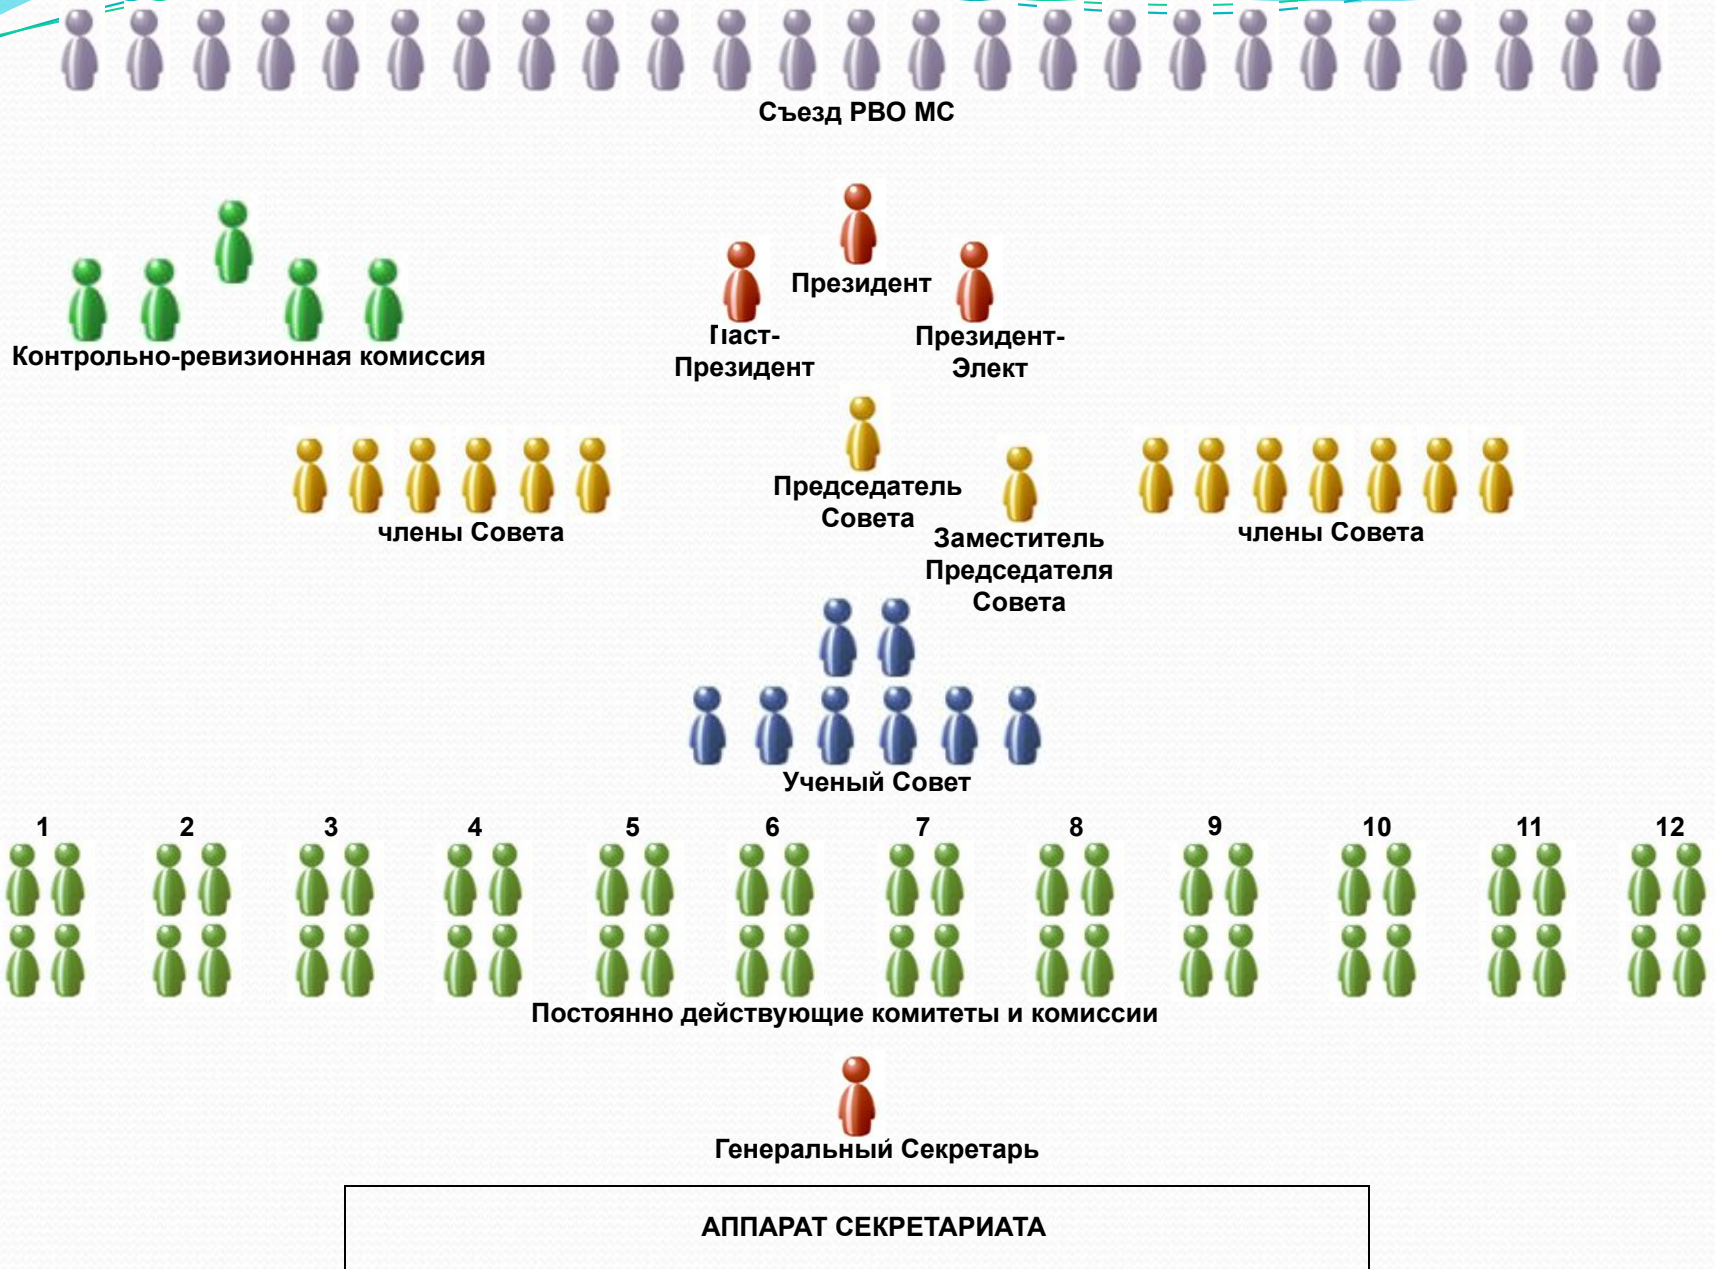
Съезд РВО МС

Контрольно-ревизионная комиссия

Президент

Паст-Президент

Президент-Элект

члены Совета

Председатель Совета

Заместитель Председателя Совета

члены Совета

Ученый Совет

1 2 3 4 5 6 7 8 9 10 11 12

Постоянно действующие комитеты и комиссии

Генеральный Секретарь

АППАРАТ СЕКРЕТАРИАТА